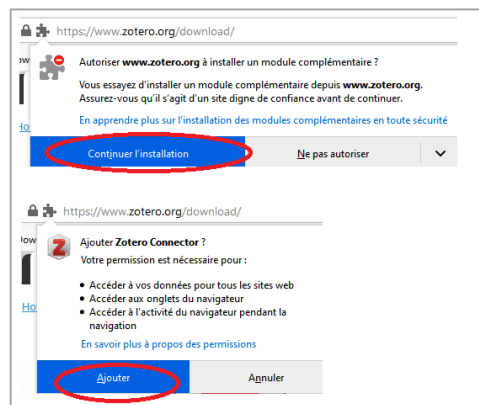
https://www.zotero.org/download/

ow

Ho

Autoriser **www.zotero.org** à installer un module complémentaire ?

Vous essayez d'installer un module complémentaire depuis **www.zotero.org**. Assurez-vous qu'il s'agit d'un site digne de confiance avant de continuer.

En apprendre plus sur l'installation des modules complémentaires en toute sécurité

Continuer l'installation

Ne pas autoriser

https://www.zotero.org/download/

ow

Ho

Ajouter **Zotero Connector** ?

Votre permission est nécessaire pour :

- Accéder à vos données pour tous les sites web
- Accéder aux onglets du navigateur
- Accéder à l'activité du navigateur pendant la navigation

En savoir plus à propos des permissions

Ajouter

Annuler